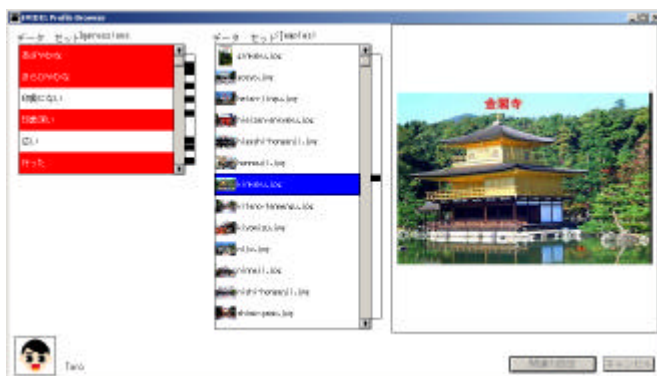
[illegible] Profile Browser

データ セット[expressions]

おだやかな

きらびやかな

隠やかな

印象深い

広い

作った

データ セット[samples]

ginkaku.jpg

gosyo.jpg

heian-jingu.jpg

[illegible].jpg

higashi-honganji.jpg

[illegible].jpg

kinkaku.jpg

kitano-tenmangu.jpg

kiyomizu.jpg

nijo.jpg

ninnaji.jpg

nishi-honganji.jpg

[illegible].jpg

金閣寺

Taro

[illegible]

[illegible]